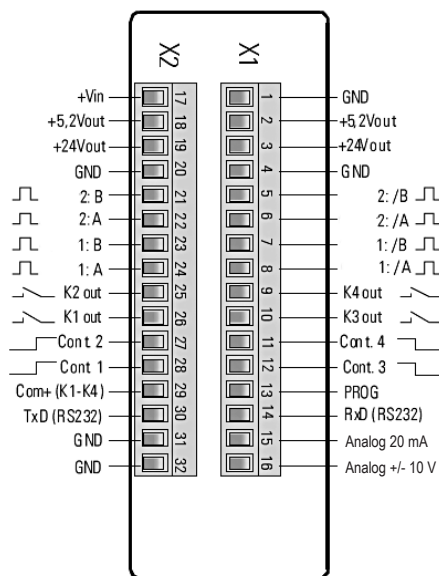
X2

X1

+Vin 17
+5,2Vout 18
+24Vout 19
GND 20
2: B 21
2: A 22
1: B 23
1: A 24
K2 out 25
K1 out 26
Cont 2 27
Cont 1 28
Com+ (K1-K4) 29
TxD (RS232) 30
GND 31
GND 32

1 GND
2 +5,2Vout
3 +24Vout
4 GND
5 2: /B
6 2: /A
7 1: /B
8 1: /A
9 K4 out
10 K3 out
11 Cont. 4
12 Cont. 3
13 PROG
14 RxD (RS232)
15 Analog 20 mA
16 Analog +/- 10 V